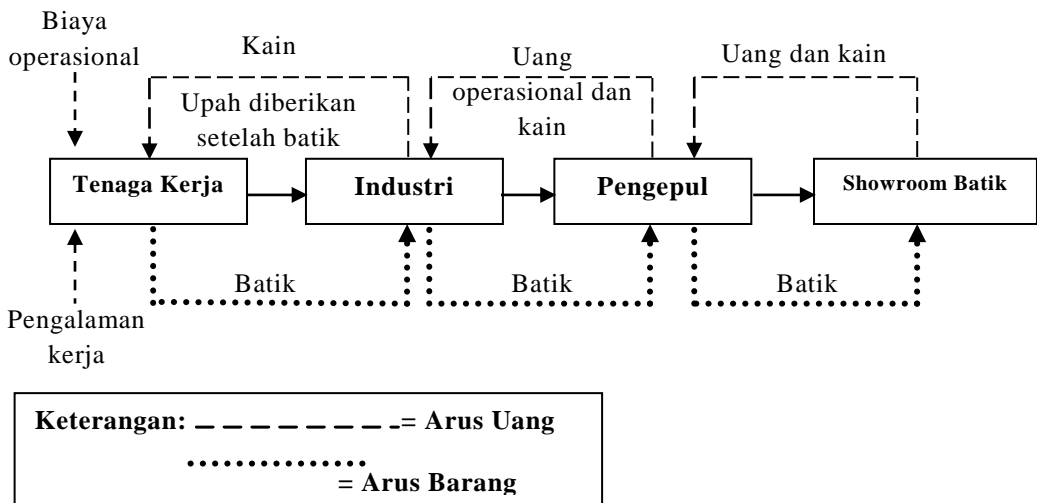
Biaya operasional

Kain

Upah diberikan setelah batik

Uang operasional dan kain

Uang dan kain

Tenaga Kerja

Industri

Pengepul

Showroom Batik

Batik

Batik

Batik

Pengalaman kerja

Keterangan: = Arus Uang

= Arus Barang